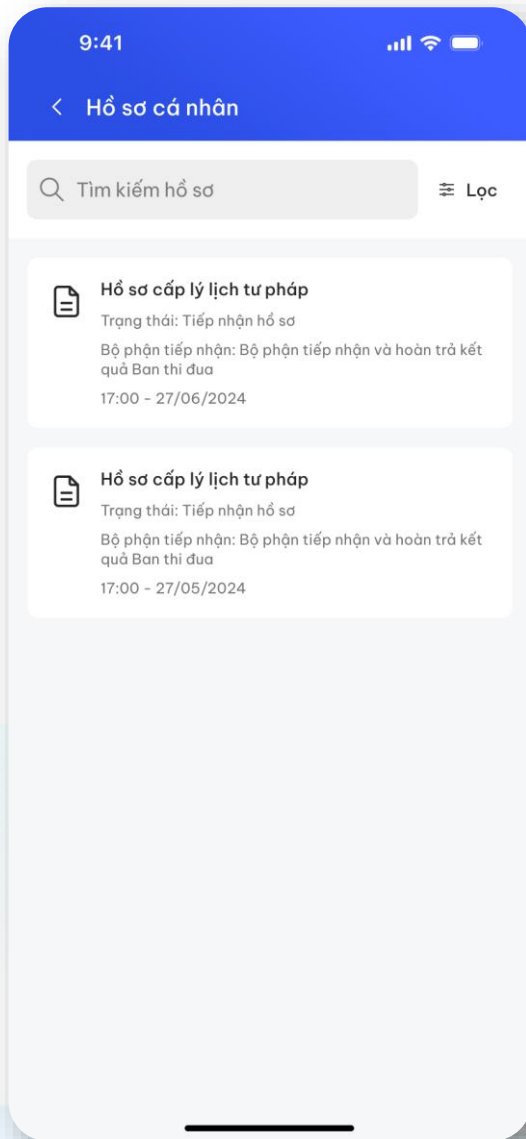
9:41

Hồ sơ cá nhân

Tìm kiếm hồ sơ

Lọc

Hồ sơ cấp lý lịch tư pháp

Trạng thái: Tiếp nhận hồ sơ

Bộ phận tiếp nhận: Bộ phận tiếp nhận và hoàn trả kết quả Ban thi đua

17:00 - 27/06/2024

Hồ sơ cấp lý lịch tư pháp

Trạng thái: Tiếp nhận hồ sơ

Bộ phận tiếp nhận: Bộ phận tiếp nhận và hoàn trả kết quả Ban thi đua

17:00 - 27/05/2024